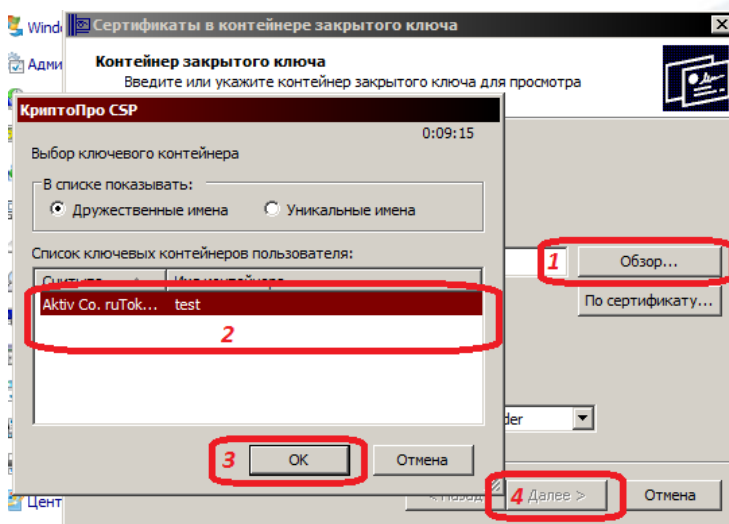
Windo
Адми
Сертификаты в контейнере закрытого ключа
Контейнер закрытого ключа
Введите или укажите контейнер закрытого ключа для просмотра
КриптоПро CSP
0:09:15
Выбор ключевого контейнера
В списке показывать:
Дружественные имена
Уникальные имена
Список ключевых контейнеров пользователя:
Считыв... Имя контейнера
Aktiv Co. ruTok... test
2
3
OK
Отмена
1
Обзор...
По сертификату...
der
Цент
< Назад
4
Далее >
Отмена